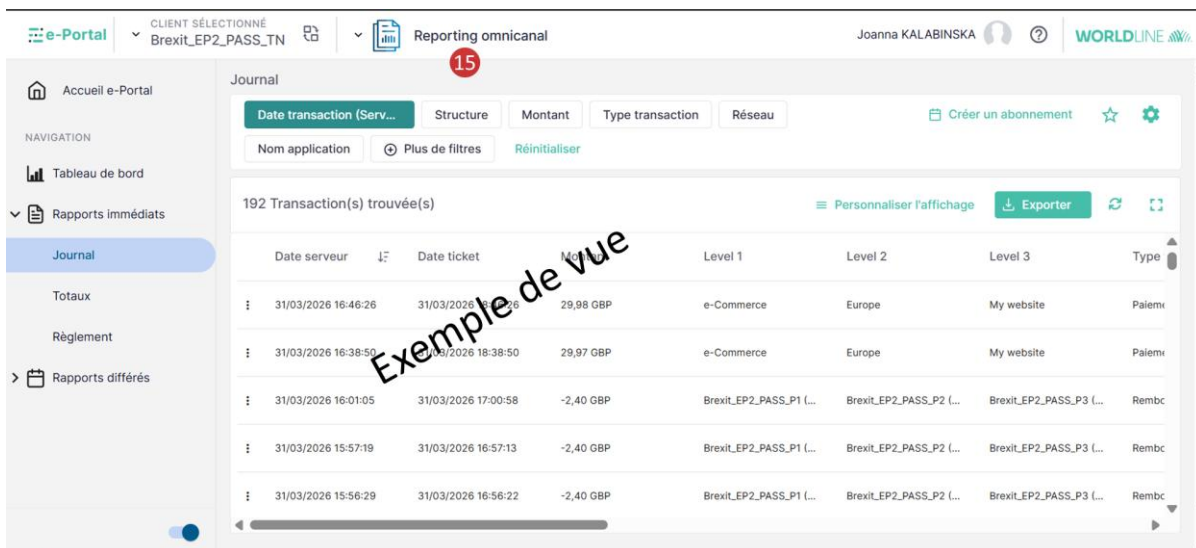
e-Portal
CLIENT SÉLECTIONNÉ
Brexit_EP2_PASS_TN
Reporting omnicanal
15
Joanna KALABINSKA
WORLDLINE

Accueil e-Portal
NAVIGATION
Tableau de bord
Rapports immédiats
Journal
Totaux
Règlement
Rapports différés

Journal
Date transaction (Serv...
Structure
Montant
Type transaction
Réseau
Créer un abonnement
Nom application
Plus de filtres
Réinitialiser

192 Transaction(s) trouvée(s)
Personnaliser l'affichage
Exporter

Exemple de vue

| | Date serveur | Date ticket | Mo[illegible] | Level 1 | Level 2 | Level 3 | Type |
|---|---|---|---|---|---|---|---|
| ⋮ | 31/03/2026 16:46:26 | 31/03/2026 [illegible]6 | 29,98 GBP | e-Commerce | Europe | My website | Paiem |
| ⋮ | 31/03/2026 16:38:50 | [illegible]/2026 18:38:50 | 29,97 GBP | e-Commerce | Europe | My website | Paiem |
| ⋮ | 31/03/2026 16:01:05 | 31/03/2026 17:00:58 | -2,40 GBP | Brexit_EP2_PASS_P1 (... | Brexit_EP2_PASS_P2 (... | Brexit_EP2_PASS_P3 (... | Rembo |
| ⋮ | 31/03/2026 15:57:19 | 31/03/2026 16:57:13 | -2,40 GBP | Brexit_EP2_PASS_P1 (... | Brexit_EP2_PASS_P2 (... | Brexit_EP2_PASS_P3 (... | Rembo |
| ⋮ | 31/03/2026 15:56:29 | 31/03/2026 16:56:22 | -2,40 GBP | Brexit_EP2_PASS_P1 (... | Brexit_EP2_PASS_P2 (... | Brexit_EP2_PASS_P3 (... | Rembo |